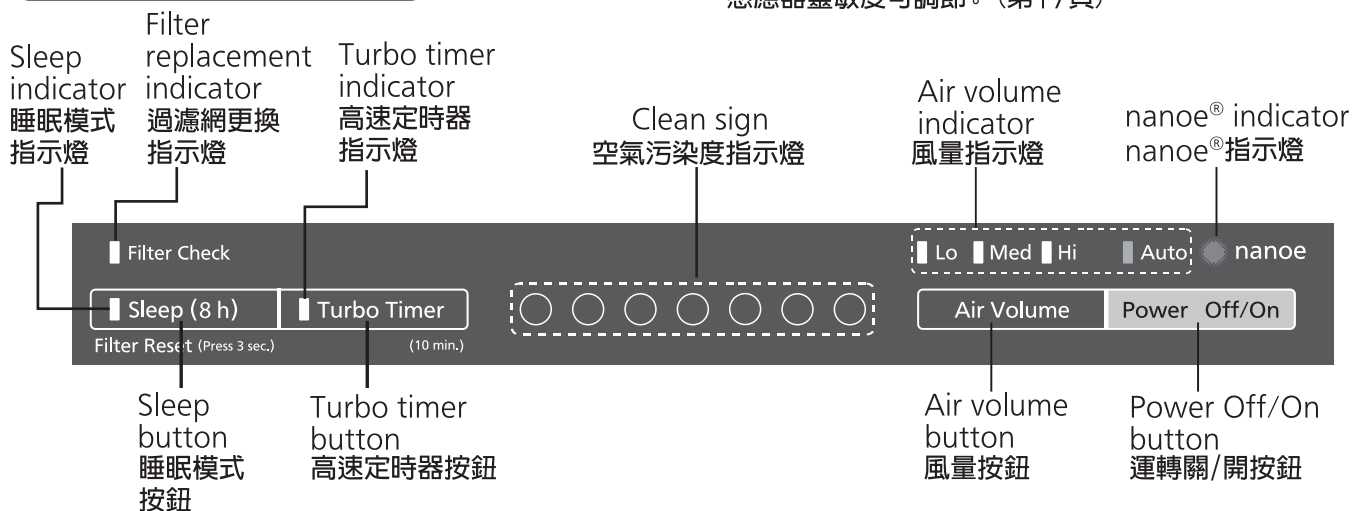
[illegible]

Sleep indicator
睡眠模式指示燈

Filter replacement indicator
過濾網更換指示燈

Turbo timer indicator
高速定時器指示燈

Clean sign
空氣污染度指示燈

Air volume indicator
風量指示燈

nanoe® indicator
nanoe®指示燈

Filter Check

Lo Med Hi Auto nanoe

Sleep (8 h) Turbo Timer

Filter Reset (Press 3 sec.) (10 min.)

Air Volume Power Off/On

Sleep button
睡眠模式按鈕

Turbo timer button
高速定時器按鈕

Air volume button
風量按鈕

Power Off/On button
運轉關/開按鈕